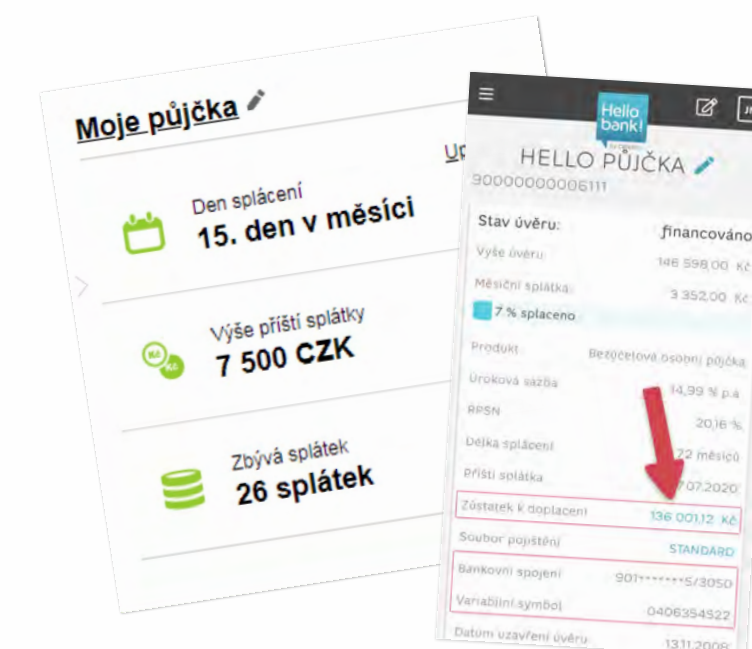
Moje půjčka

Up

Den splácení
15. den v měsíci

Výše příští splátky
7 500 CZK

Zbývá splátek
26 splátek

Hello bank!

HELLO PŮJČKA
90000000006111

Stav úvěru: financováno
Výše úvěru 146 598,00 Kč
Měsíční splátka 3 352,00 Kč
7 % splaceno
Produkt Bezúčelová osobní půjčka
Úroková sazba 14,99 % p.a.
RPSN 20,16 %
Délka splácení 72 měsíců
Příští splátka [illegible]07.2020
Zůstatek k doplacení 136 001,12 Kč
Soubor pojištění STANDARD
Bankovní spojení 901*******5/3050
Variabilní symbol 0406354522
Datum uzavření úvěru 13.11.2006